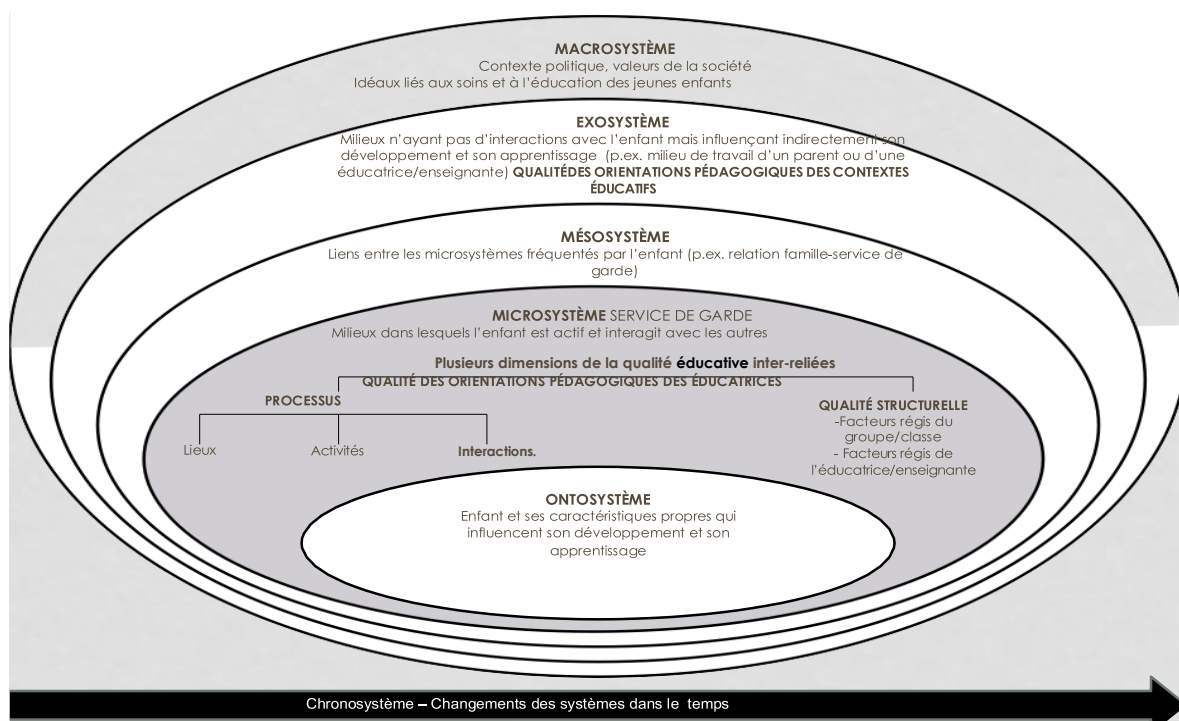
MACROSYSTÈME
Contexte politique, valeurs de la société
Idéaux liés aux soins et à l'éducation des jeunes enfants

EXOSYSTÈME
Milieux n'ayant pas d'interactions avec l'enfant mais influençant indirectement son développement et son apprentissage (p.ex. milieu de travail d'un parent ou d'une éducatrice/enseignante) QUALITÉDES ORIENTATIONS PÉDAGOGIQUES DES CONTEXTES ÉDUCATIFS

MÉSOSYSTÈME
Liens entre les microsystèmes fréquentés par l'enfant (p.ex. relation famille-service de garde)

MICROSYSTÈME SERVICE DE GARDE
Milieux dans lesquels l'enfant est actif et interagit avec les autres

Plusieurs dimensions de la qualité éducative inter-reliées
QUALITÉ DES ORIENTATIONS PÉDAGOGIQUES DES ÉDUCATRICES

PROCESSUS

Lieux

Activités

Interactions.

QUALITÉ STRUCTURELLE
-Facteurs régis du groupe/classe
- Facteurs régis de l'éducatrice/enseignante

ONTOSYSTÈME
Enfant et ses caractéristiques propres qui influencent son développement et son apprentissage

Chronosystème – Changements des systèmes dans le temps